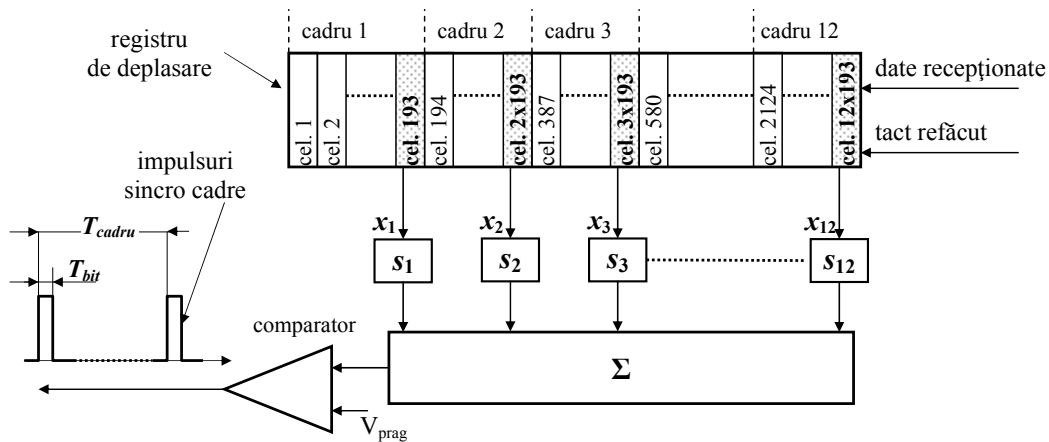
cadru 1
cadru 2
cadru 3
cadru 12
registru de deplasare
date recepționate
tact refăcut
cel. 1
cel. 2
cel. 193
cel. 194
cel. 2x193
cel. 387
cel. 3x193
cel. 580
cel. 2124
cel. 12x193
impulsuri sincro cadre
$T_{cadru}$
$T_{bit}$
$x_1$
$x_2$
$x_3$
$x_{12}$
$s_1$
$s_2$
$s_3$
$s_{12}$
comparator
$\Sigma$
$V_{prag}$